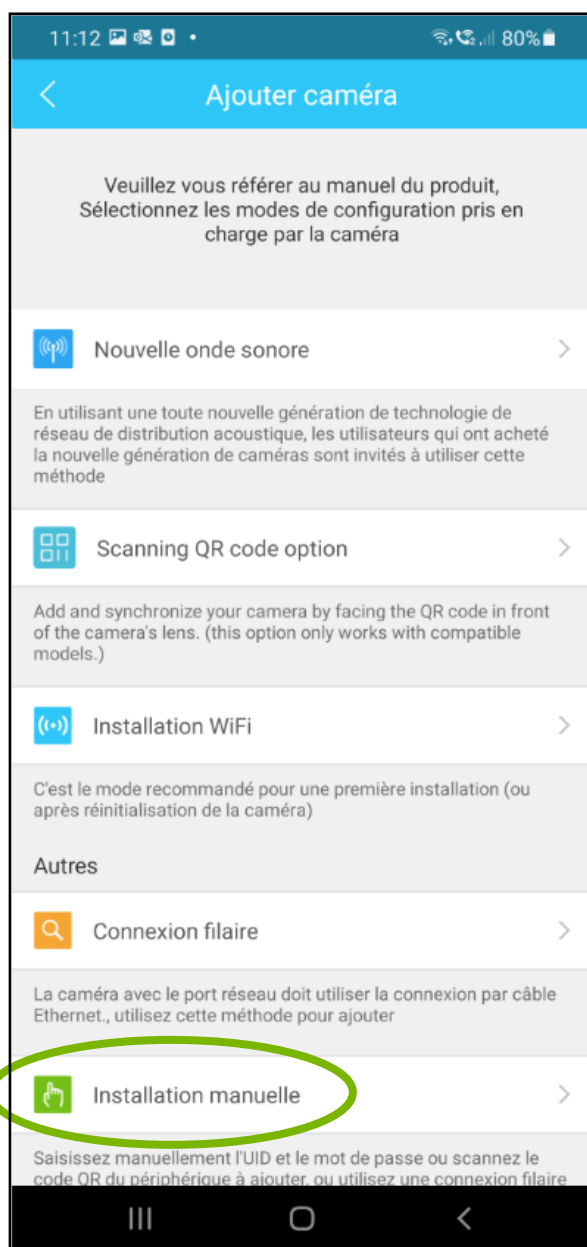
11:12 • 80%

Ajouter caméra

Veuillez vous référer au manuel du produit, Sélectionnez les modes de configuration pris en charge par la caméra

Nouvelle onde sonore

En utilisant une toute nouvelle génération de technologie de réseau de distribution acoustique, les utilisateurs qui ont acheté la nouvelle génération de caméras sont invités à utiliser cette méthode

Scanning QR code option

Add and synchronize your camera by facing the QR code in front of the camera's lens. (this option only works with compatible models.)

Installation WiFi

C'est le mode recommandé pour une première installation (ou après réinitialisation de la caméra)

Autres

Connexion filaire

La caméra avec le port réseau doit utiliser la connexion par câble Ethernet., utilisez cette méthode pour ajouter

Installation manuelle

Saisissez manuellement l'UID et le mot de passe ou scannez le code QR du périphérique à ajouter, ou utilisez une connexion filaire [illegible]